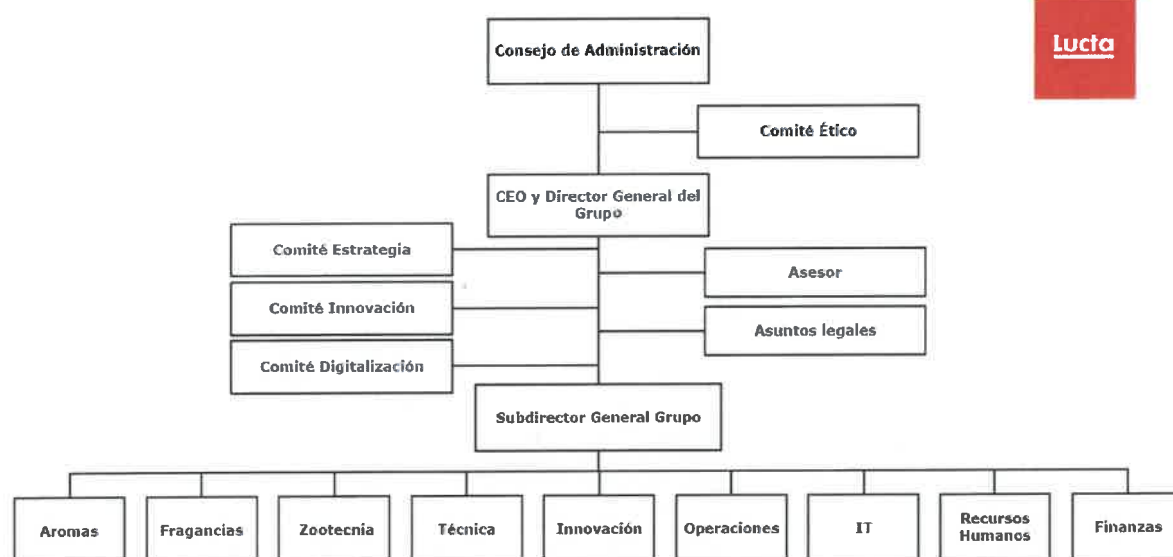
Lucta

Consejo de Administración

Comité Ético

CEO y Director General del Grupo

Comité Estrategia

Comité Innovación

Comité Digitalización

Asesor

Asuntos legales

Subdirector General Grupo

Aromas

Fragancias

Zootecnia

Técnica

Innovación

Operaciones

IT

Recursos Humanos

Finanzas